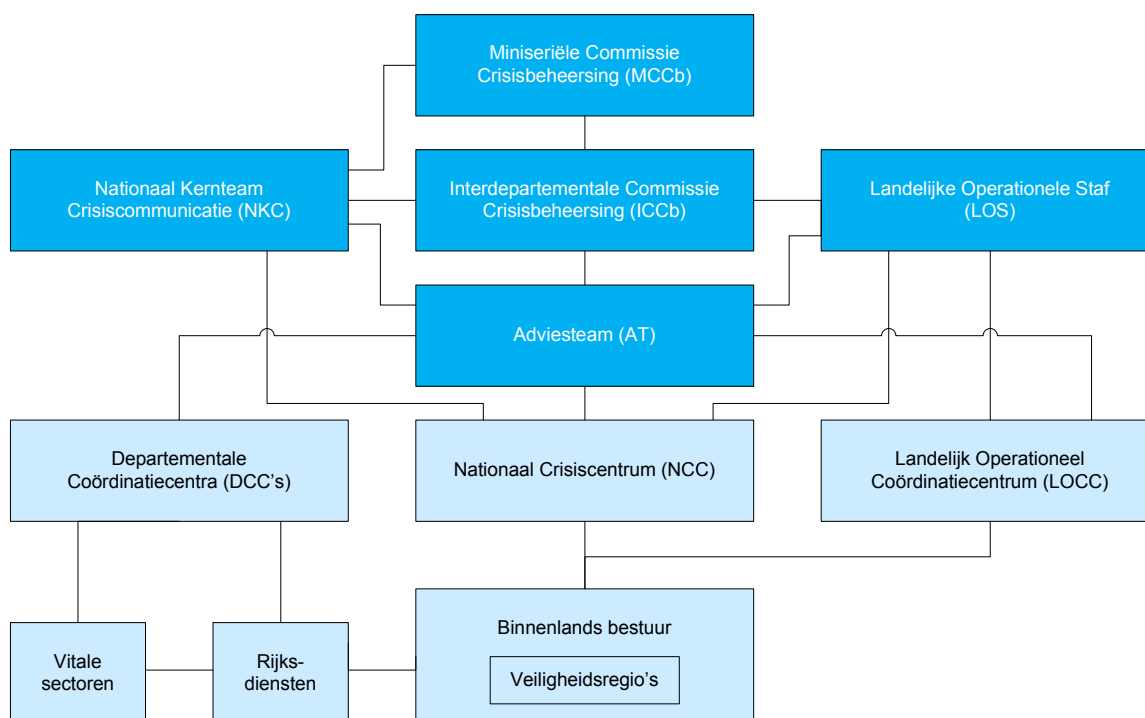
Miniseriële Commissie Crisisbeheersing (MCCb)

Nationaal Kernteam Crisiscommunicatie (NKC)

Interdepartementale Commissie Crisisbeheersing (ICCb)

Landelijke Operationele Staf (LOS)

Adviesteam (AT)

Departementale Coördinatiecentra (DCC's)

Nationaal Crisiscentrum (NCC)

Landelijk Operationeel Coördinatiecentrum (LOCC)

Vitale sectoren

Rijks-diensten

Binnenlands bestuur

Veiligheidsregio's